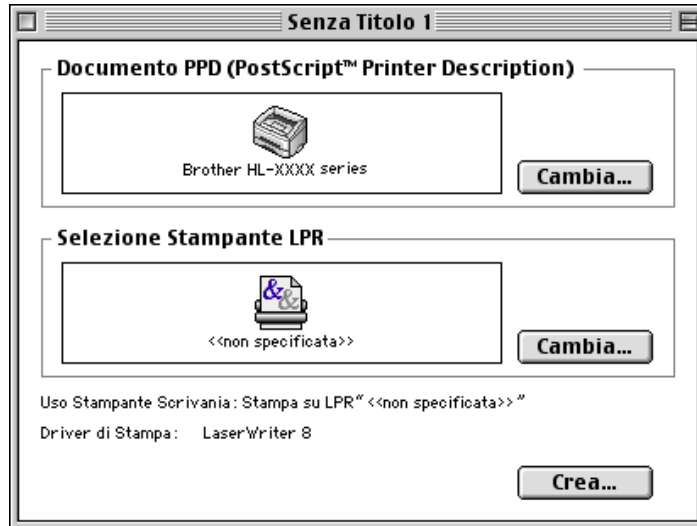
Senza Titolo 1

Documento PPD (PostScript™ Printer Description)

Brother HL-XXXX series

Cambia...

Selezione Stampante LPR

<<non specificata>>

Cambia...

Uso Stampante Scrivania: Stampa su LPR" <<non specificata>> "

Driver di Stampa: LaserWriter 8

Crea...